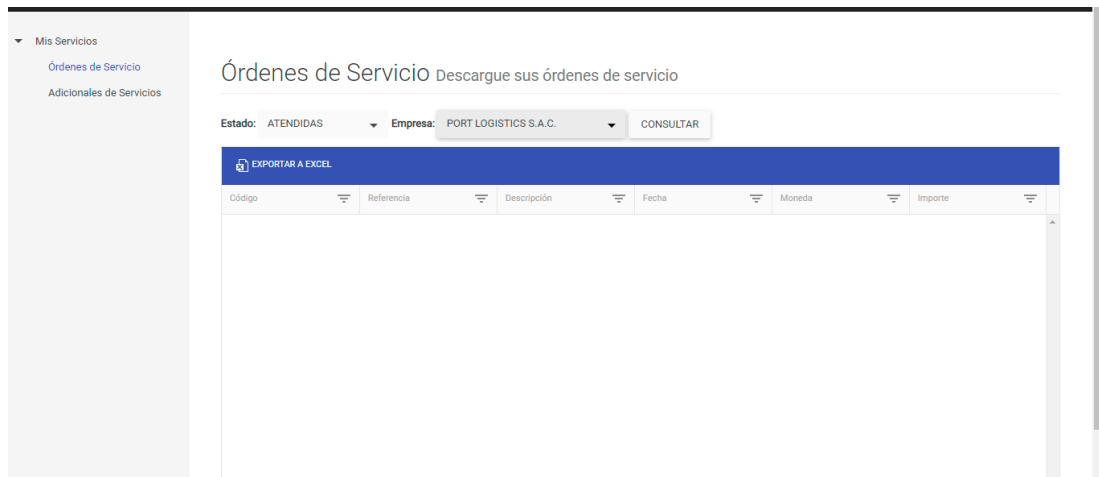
Mis Servicios
Órdenes de Servicio
Adicionales de Servicios

Órdenes de Servicio Descargue sus órdenes de servicio

Estado: ATENDIDAS Empresa: PORT LOGISTICS S.A.C. CONSULTAR

EXPORTAR A EXCEL

| Código | Referencia | Descripción | Fecha | Moneda | Importe |
|---|---|---|---|---|---|